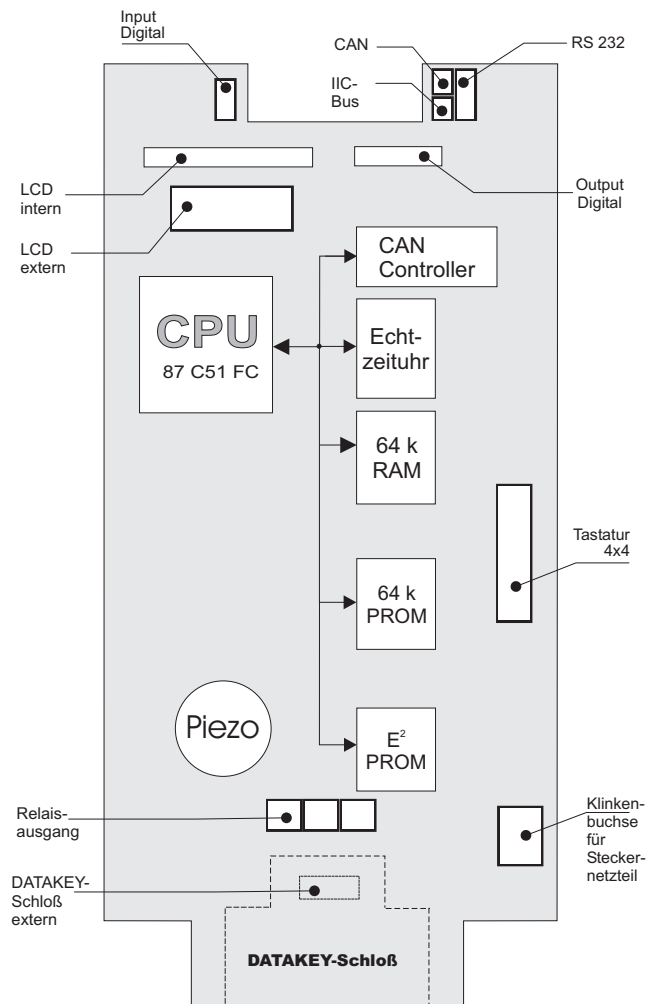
Input Digital

CAN

RS 232

IIC-Bus

LCD intern

Output Digital

LCD extern

CAN Controller

CPU

87 C51 FC

Echtzeituhr

64 k RAM

Tastatur 4x4

64 k PROM

Piezo

$E^2$ PROM

Relaisausgang

Klinkenbuchse für Steckernetzteil

DATAKEY-Schloß extern

DATAKEY-Schloß